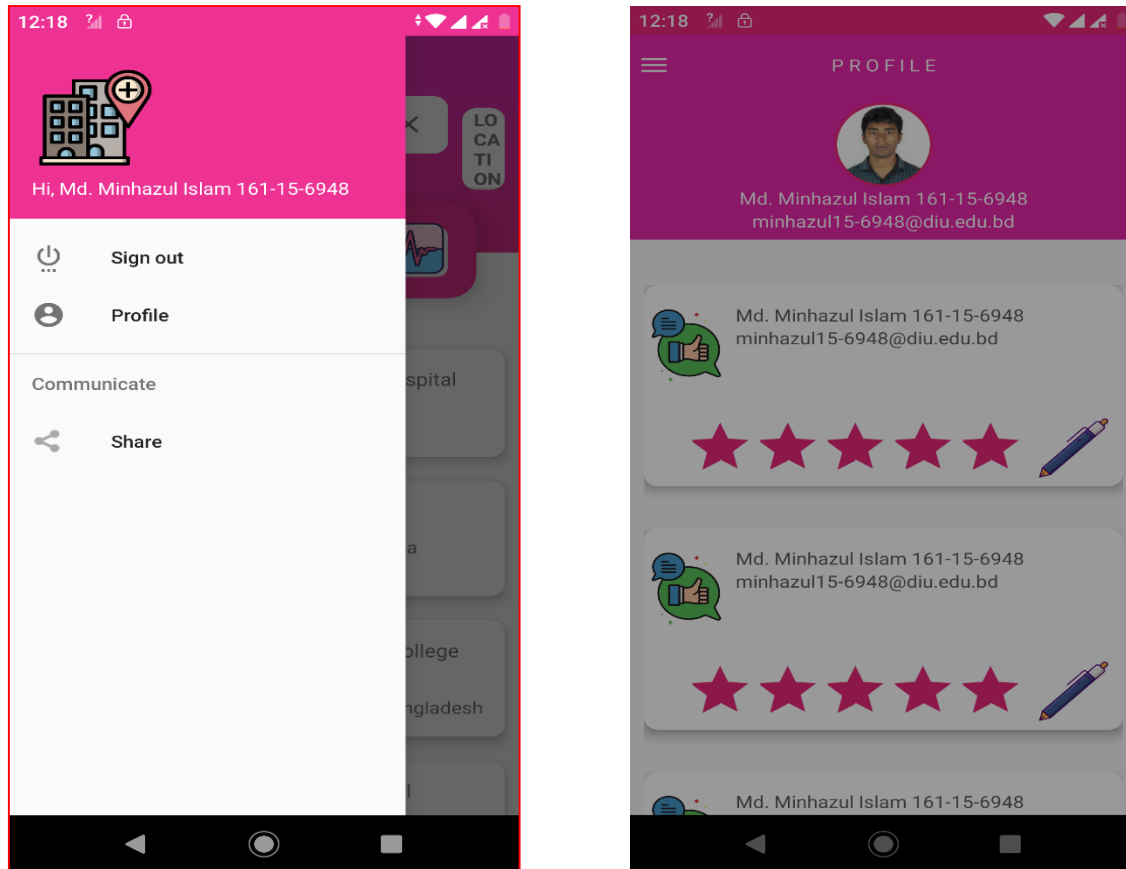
12:18

Hi, Md. Minhazul Islam 161-15-6948

Sign out

Profile

Communicate

Share

LO
CA
TI
ON

spital

a

ollege

ngladesh

l

12:18

PROFILE

Md. Minhazul Islam 161-15-6948
minhazul15-6948@diu.edu.bd

Md. Minhazul Islam 161-15-6948
minhazul15-6948@diu.edu.bd

Md. Minhazul Islam 161-15-6948
minhazul15-6948@diu.edu.bd

Md. Minhazul Islam 161-15-6948